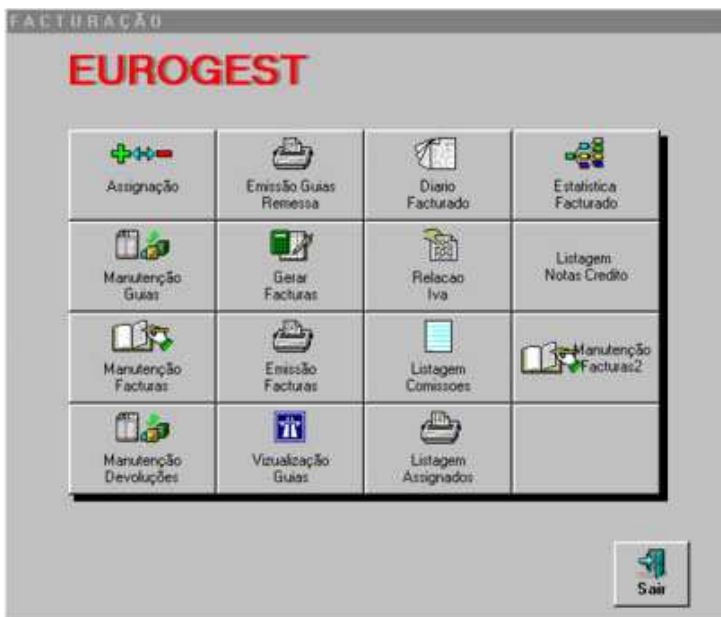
FACTURAÇÃO

EUROGEST

| | | | |
|---|---|---|---|
| Assignação | Emissão Guias Remessa | Diario Facturado | Estatistica Facturado |
| Manutenção Guias | Gerar Facturas | Relacao Iva | Listagem Notas Credito |
| Manutenção Facturas | Emissão Facturas | Listagem Comissoes | Manutenção Facturas2 |
| Manutenção Devoluções | Vizualização Guias | Listagem Assignados | |

Sair